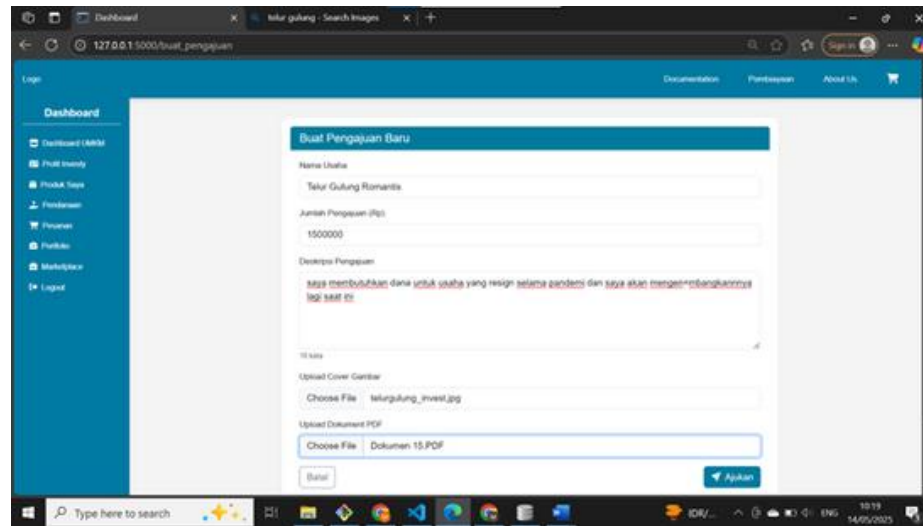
Dashboard
telur gulung - Search Images
127.0.0.1:5000/buat_pengajuan
Sign in

Logo
Documentation
Pembayaran
About Us

Dashboard
Dashboard UMKM
Profil Investy
Produk Saya
Pendanaan
Pesanan
Portfolio
Marketplace
Logout

Buat Pengajuan Baru

Nama Usaha
Telur Gulung Romantis

Jumlah Pengajuan (Rp)
1500000

Deskripsi Pengajuan
saya membutuhkan dana untuk usaha yang resign selama pandemi dan saya akan mengembangkannya lagi saat ini

15 kata

Upload Cover Gambar
Choose File telurgulung_invest.jpg

Upload Dokument PDF
Choose File Dokumen 15.PDF

Batal
Ajukan

Type here to search
IDR/...
ENG
10:19
14/05/2025